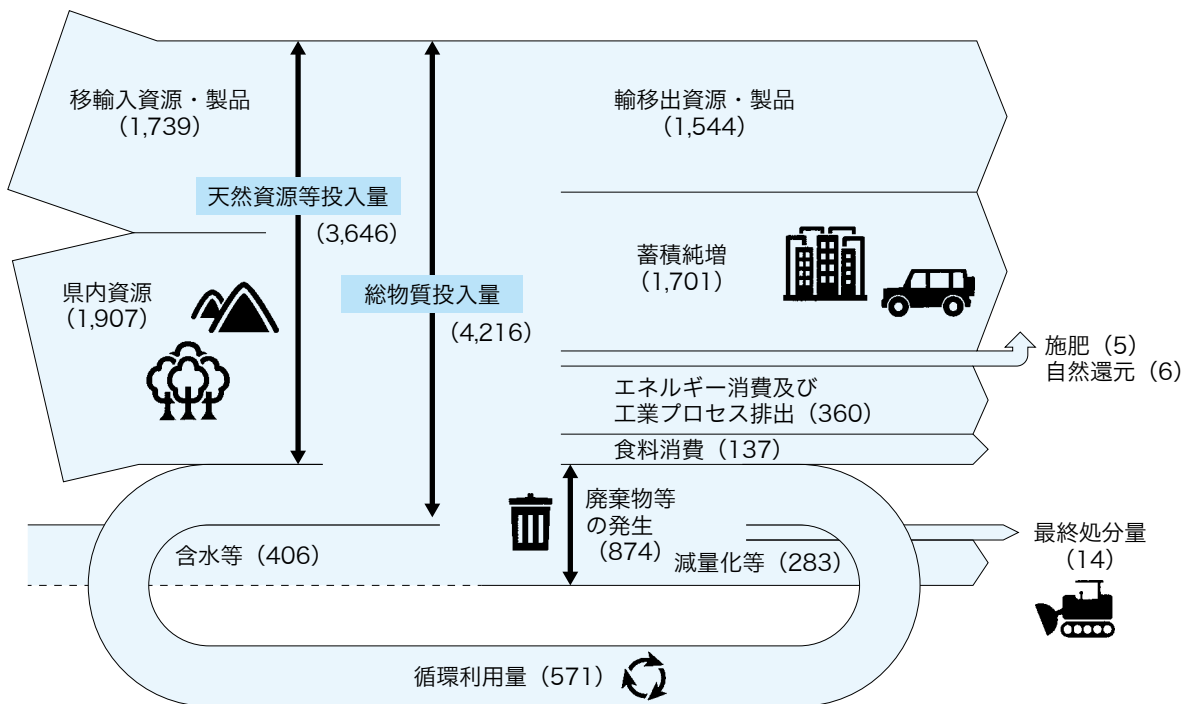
移輸入資源・製品
（1,739）

天然資源等投入量
（3,646）

県内資源
（1,907）

総物質投入量
（4,216）

輸移出資源・製品
（1,544）

蓄積純増
（1,701）

施肥（5）
自然還元（6）

エネルギー消費及び
工業プロセス排出（360）

食料消費（137）

廃棄物等
の発生
（874）

含水等（406）

減量化等（283）

最終処分量
（14）

循環利用量（571）